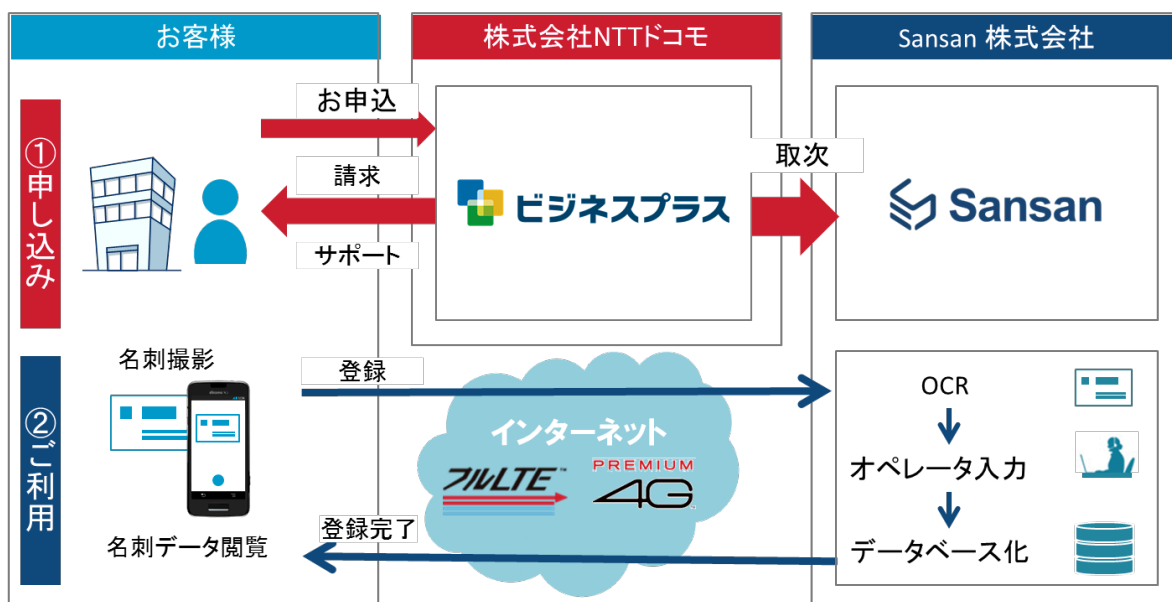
お客様

株式会社NTTドコモ

Sansan 株式会社

①申し込み

お申込

請求

サポート

ビジネスプラス

取次

Sansan

②ご利用

名刺撮影

登録

インターネット

フルLTE

PREMIUM 4G

OCR

オペレータ入力

データベース化

登録完了

名刺データ閲覧